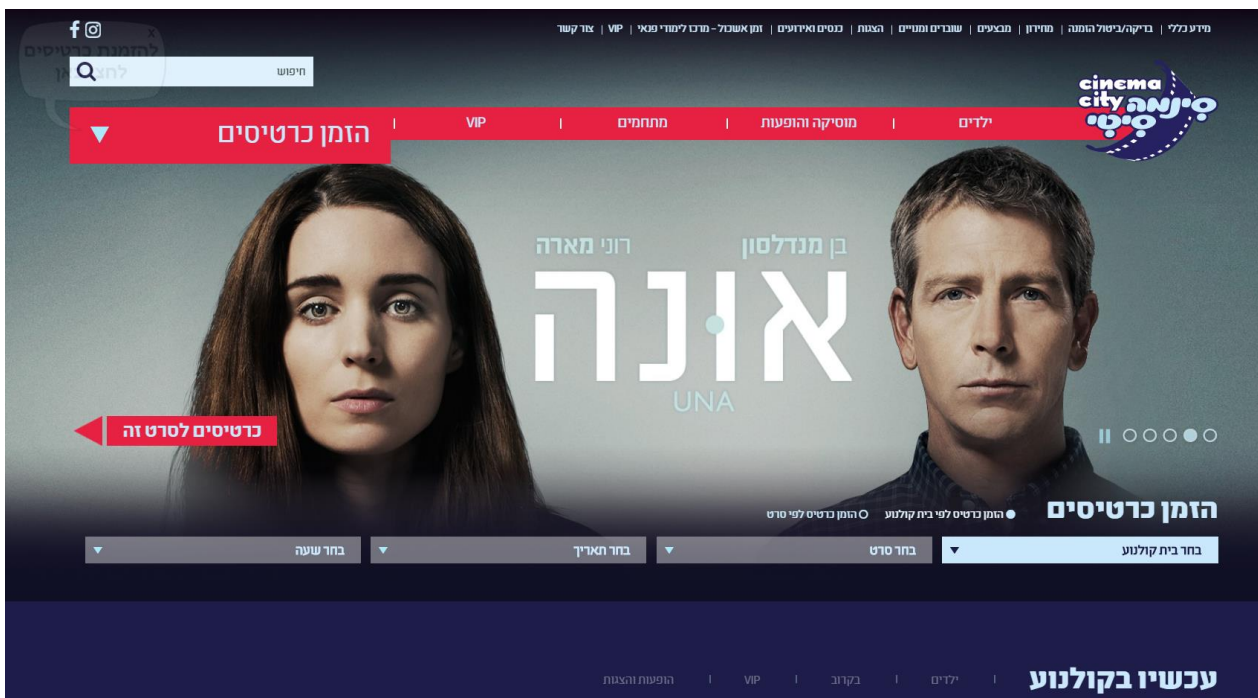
מידע כללי | בדיקה/ביטול הזמנה | מחירון | מבצעים | שוברים ומנויים | הצגות | כנסים ואירועים | זמן אשכול - מרכז לימודי פנאי | VIP | צור קשר

להזמנת כרטיסים לחצו כאן

חיפוש

cinema city
סינמה סיטי

ילדים | מוסיקה והופעות | מתחמים | VIP |

הזמן כרטיסים

בן מנדלסון רוני מארה
אונה
UNA

כרטיסים לסרט זה

הזמן כרטיסים
הזמן כרטיס לפי בית קולנוע
הזמן כרטיס לפי סרט

בחר בית קולנוע
בחר סרט
בחר תאריך
בחר שעה

עכשיו בקולנוע
ילדים | בקרוב | VIP | הופעות והצגות